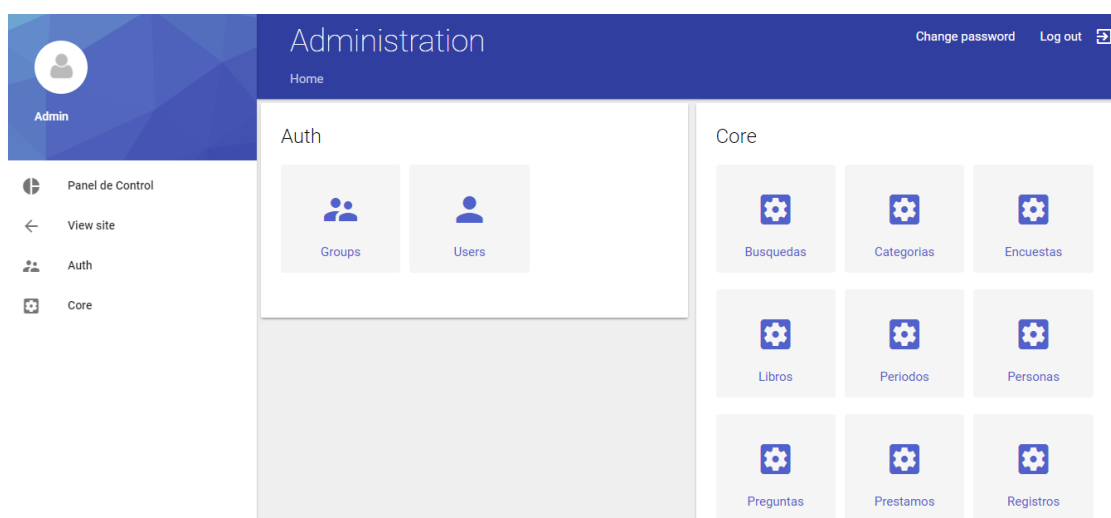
Admin

Panel de Control
View site
Auth
Core

Administration
Home

Change password Log out

Auth

Groups
Users

Core

Busquedas
Categorias
Encuestas
Libros
Periodos
Personas
Preguntas
Prestamos
Registros